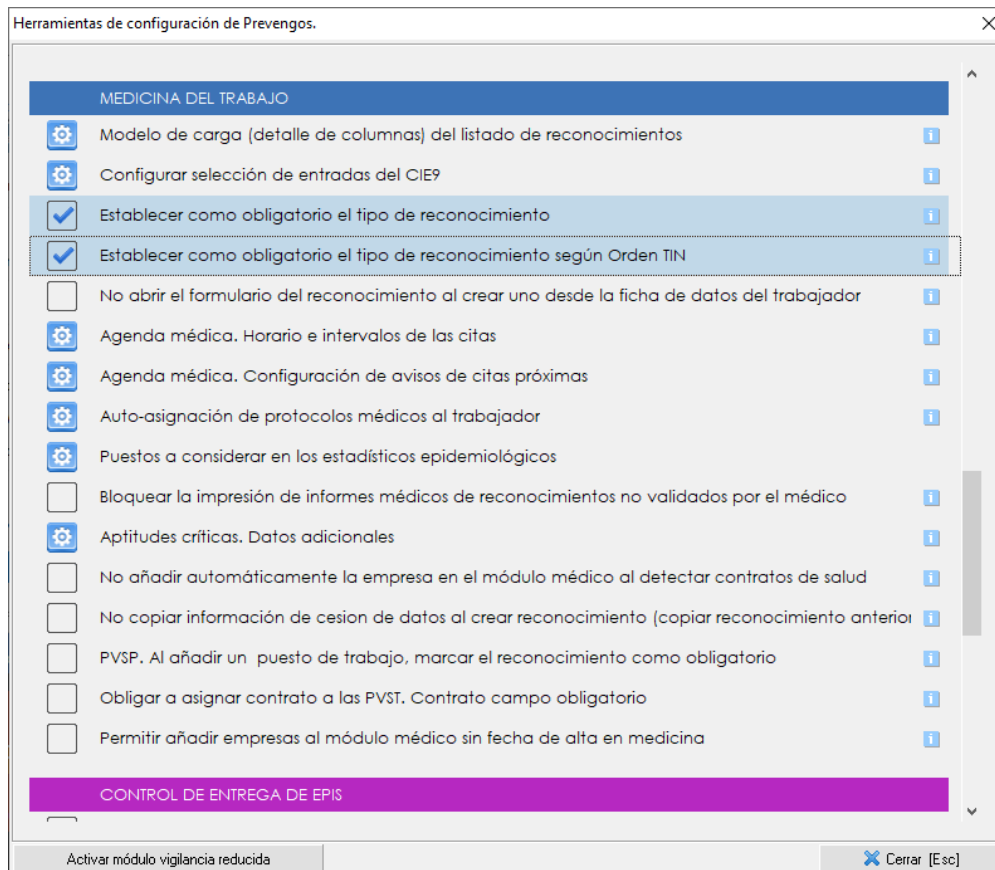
Herramientas de configuración de Prevengos.

MEDICINA DEL TRABAJO

Modelo de carga (detalle de columnas) del listado de reconocimientos

Configurar selección de entradas del CIE9

Establecer como obligatorio el tipo de reconocimiento

Establecer como obligatorio el tipo de reconocimiento según Orden TIN

No abrir el formulario del reconocimiento al crear uno desde la ficha de datos del trabajador

Agenda médica. Horario e intervalos de las citas

Agenda médica. Configuración de avisos de citas próximas

Auto-asignación de protocolos médicos al trabajador

Puestos a considerar en los estadísticos epidemiológicos

Bloquear la impresión de informes médicos de reconocimientos no validados por el médico

Aptitudes críticas. Datos adicionales

No añadir automáticamente la empresa en el módulo médico al detectar contratos de salud

No copiar información de cesion de datos al crear reconocimiento (copiar reconocimiento anterio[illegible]

PVSP. Al añadir un puesto de trabajo, marcar el reconocimiento como obligatorio

Obligar a asignar contrato a las PVST. Contrato campo obligatorio

Permitir añadir empresas al módulo médico sin fecha de alta en medicina

CONTROL DE ENTREGA DE EPIS

Activar módulo vigilancia reducida

Cerrar [Esc]